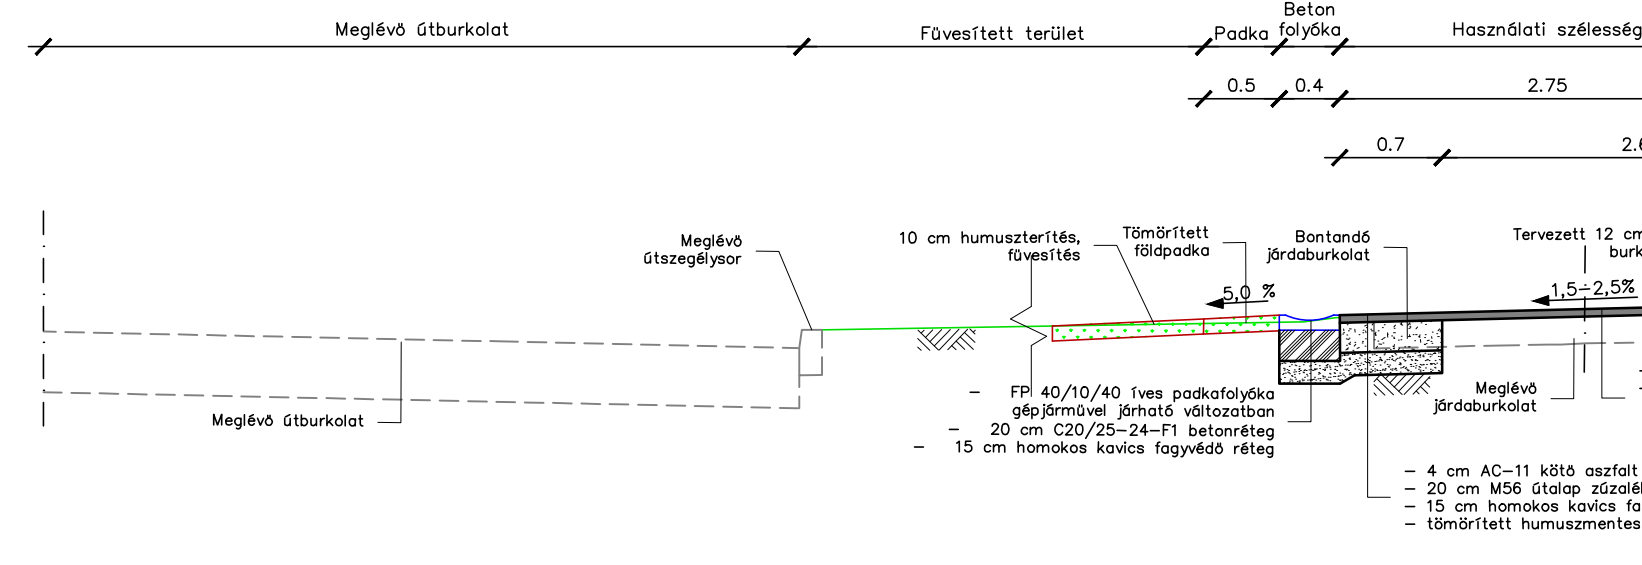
Meglévö útburkolat

Füvesített terület

Padka

Beton folyóka

Használati szélesség

0.5

0.4

2.75

0.7

2.6

Meglévö útszegélysor

10 cm humuszterítés, füvesítés

Tömörített földpadka

Bontandó járdaburkolat

Tervezett 12 cm

burk

5,0 %

1,5÷2,5%

Meglévö útburkolat

– FP 40/10/40 íves padkafolyóka gépjármüvel járható változatban

– 20 cm C20/25–24–F1 betonréteg

– 15 cm homokos kavics fagyvédö réteg

Meglévö járdaburkolat

– 4 cm AC–11 kötö aszfalt

– 20 cm M56 útalap zúzalé

– 15 cm homokos kavics fa

– tömörített humuszmentes